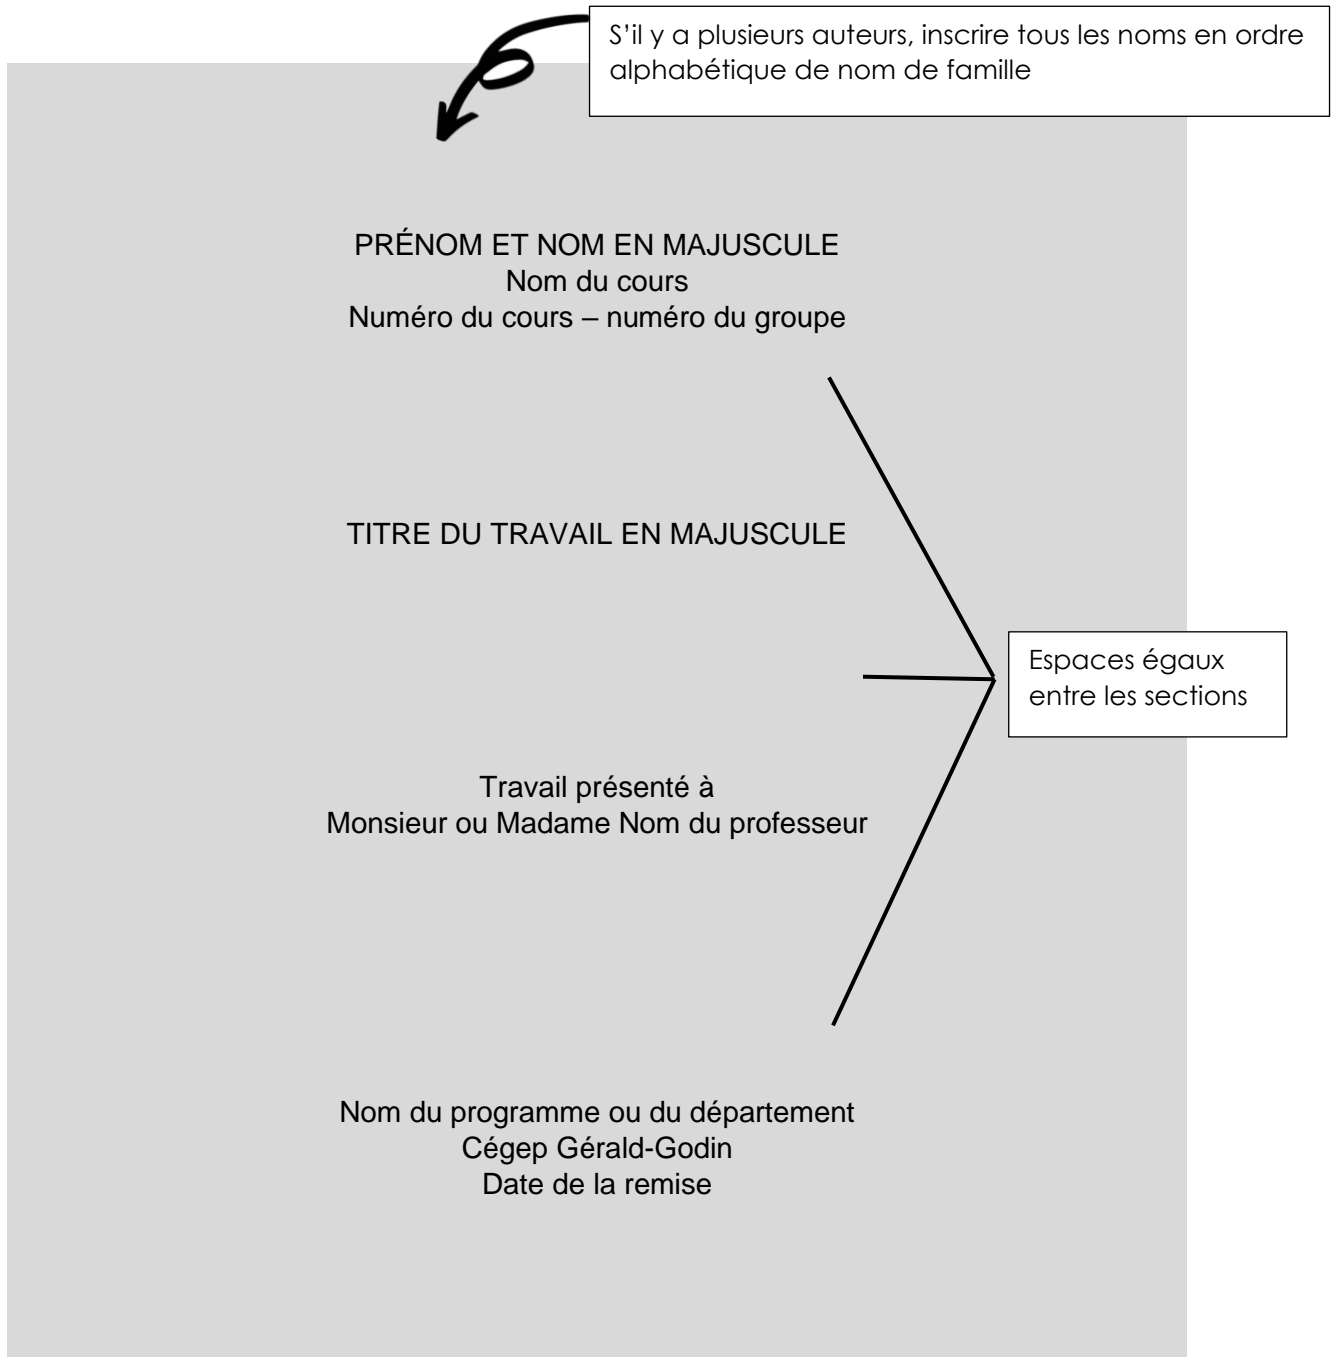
S'il y a plusieurs auteurs, inscrire tous les noms en ordre alphabétique de nom de famille

PRÉNOM ET NOM EN MAJUSCULE
Nom du cours
Numéro du cours – numéro du groupe

TITRE DU TRAVAIL EN MAJUSCULE

Espaces égaux entre les sections

Travail présenté à
Monsieur ou Madame Nom du professeur

Nom du programme ou du département
Cégep Gérald-Godin
Date de la remise